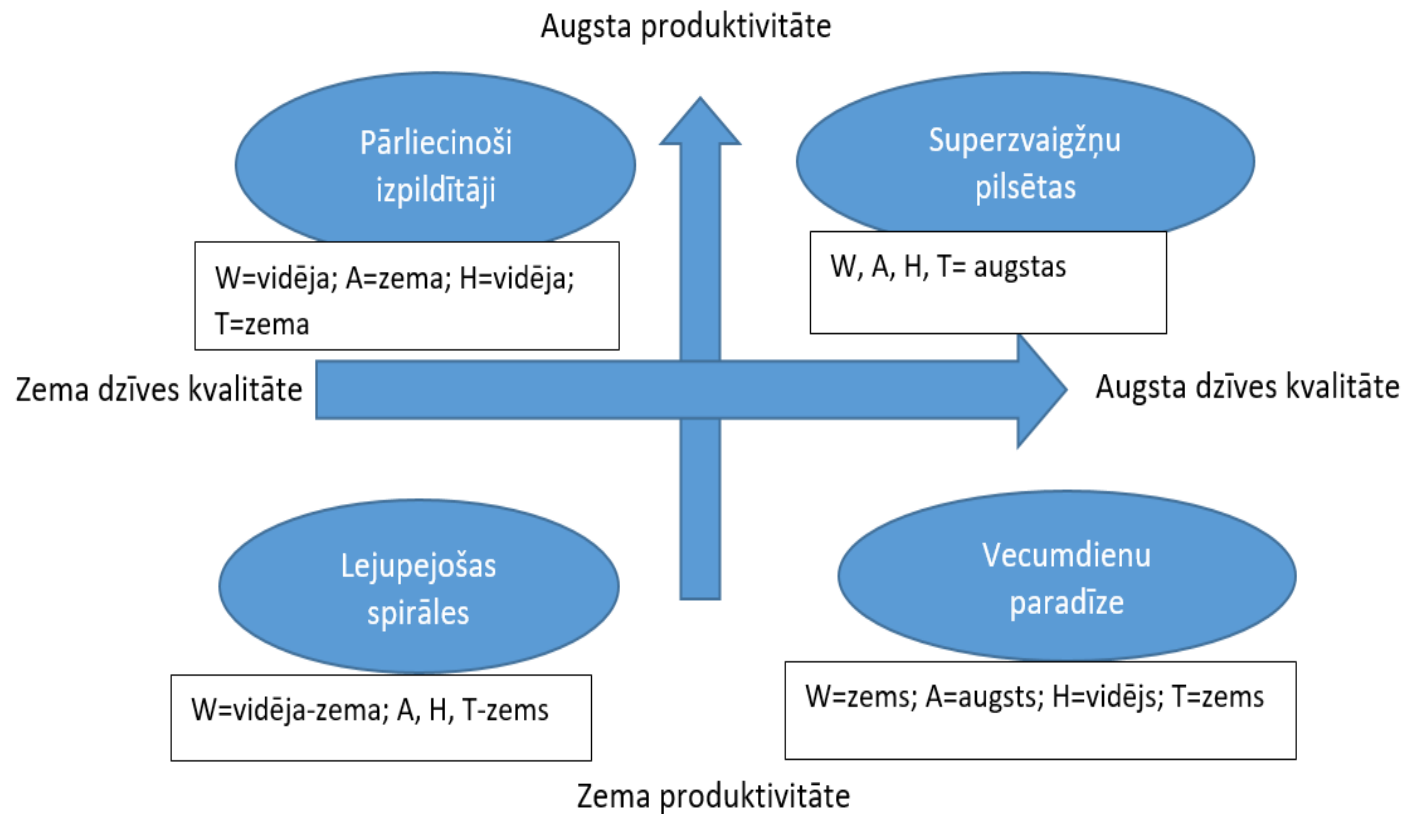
Augsta produktivitāte

Pārliecinoši izpildītāji

W=vidēja; A=zema; H=vidēja; T=zema

Superzvaigžņu pilsētas

W, A, H, T= augstas

Zema dzīves kvalitāte

Augsta dzīves kvalitāte

Lejupejošas spirāles

W=vidēja-zema; A, H, T-zems

Vecumdienu paradīze

W=zems; A=augsts; H=vidējs; T=zems

Zema produktivitāte